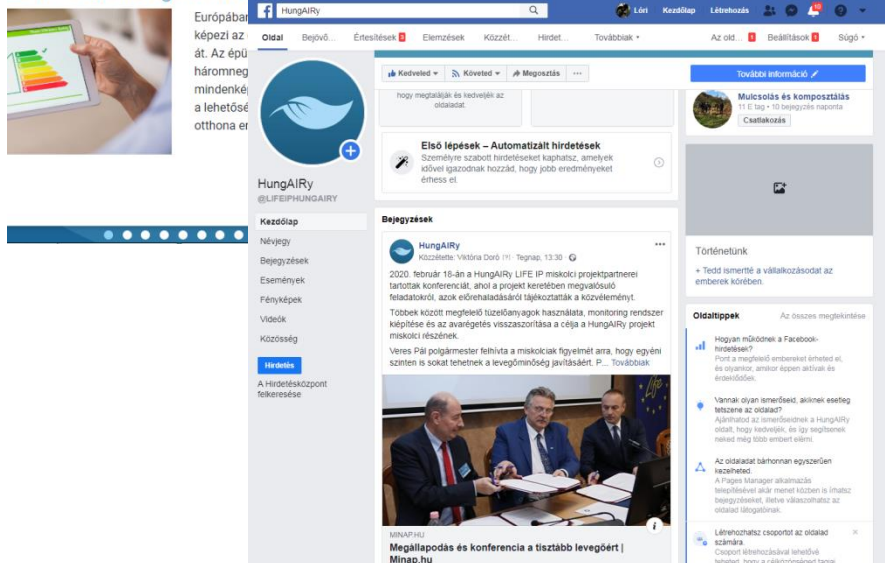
Európában
képezi az
át. Az épü
háromneg
mindenkép
a lehetősé
otthona er

HungAIRy
Lóri Kezdőlap Létrehozás
Oldal Bejövő... Értesítések 3 Elemzések Közzét... Hirdet... Továbbiak ▾ Az old... 1 Beállítások 1 Súgó ▾

Kedveled ▾ Követed ▾ Megosztás ···
További információ

hogy megtalálják és kedveljék az oldaladat.

Első lépések – Automatizált hirdetések
Személyre szabott hirdetéseket kaphatsz, amelyek idővel igazodnak hozzád, hogy jobb eredményeket érhess el.

Mulcsolás és komposztálás
11 E tag • 10 bejegyzés naponta
Csatlakozás

HungAIRy
@LIFEIPHUNGAIRY

Kezdőlap
Névjegy
Bejegyzések
Események
Fényképek
Videók
Közösség
Hirdetés
A Hirdetésközpont felkeresése

Bejegyzések

HungAIRy
Közzétette: Viktória Doró [?] · Tegnap, 13:30 ·

2020. február 18-án a HungAIRy LIFE IP miskolci projektpartnerei tartottak konferenciát, ahol a projekt keretében megvalósuló feladatokról, azok előrehaladásáról tájékoztatták a közvéleményt.

Többek között megfelelő tüzelőanyagok használata, monitoring rendszer kiépítése és az avarégetés visszaszorítása a célja a HungAIRy projekt miskolci részének.

Veres Pál polgármester felhívta a miskolciak figyelmét arra, hogy egyéni szinten is sokat tehetnek a levegőminőség javításáért. P... Továbbiak

MINAP.HU
Megállapodás és konferencia a tisztább levegőért | Minap.hu

Történetünk
+ Tedd ismertté a vállalkozásodat az emberek körében.

Oldaltippek
Az összes megtekintése

Hogyan működnek a Facebook-hirdetések?
Pont a megfelelő embereket érheted el, és olyankor, amikor éppen aktívak és érdeklődőek.

Vannak olyan ismerőseid, akiknek esetleg tetszene az oldalad?
Ajánlhatod az ismerőseidnek a HungAIRy oldalt, hogy kedveljék, és így segítsenek neked még több embert elérni.

Az oldaladat bárhonnan egyszerűen kezelheted.
A Pages Manager alkalmazás telepítésével akár menet közben is írhatsz bejegyzéseket, illetve válaszolhatsz az oldalad látogatóinak.

Létrehozhatsz csoportot az oldalad számára.
Csoport létrehozásával lehetővé teheted, hogy a rajongóid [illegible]